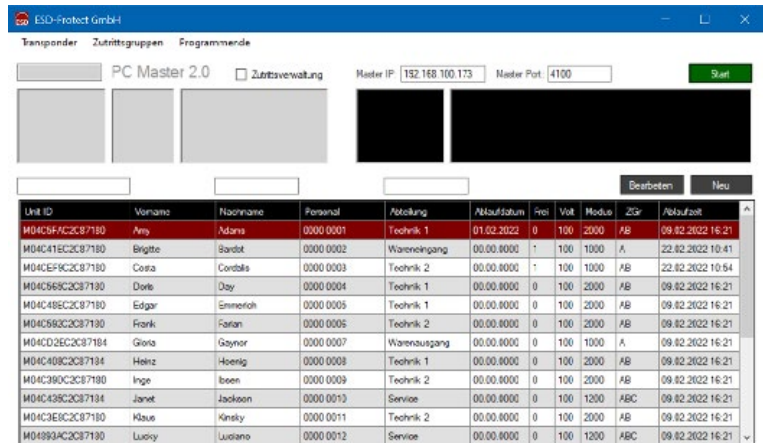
ESD-Protect GmbH

Transponder Zutrittsgruppen Programmende

PC Master 2.0 Zutrittsverwaltung Master IP 192.168.100.173 Master Port 4100 Start

Bearbeiten Neu

| Unit ID | Vorname | Nachname | Personal | Abteilung | Ablaufdatum | Frei | Volt | Modus | ZGr | Ablaufzeit |
|---|---|---|---|---|---|---|---|---|---|---|
| M04C6FAC2C87180 | Amy | Adams | 0000 0001 | Technik 1 | 01.02.2022 | 0 | 100 | 2000 | AB | 09.02.2022 16:21 |
| M04C41EC2C87180 | Brigitte | Bardot | 0000 0002 | Wareneingang | 00.00.0000 | 1 | 100 | 1000 | A | 22.02.2022 10:41 |
| M04CEF9C2C87180 | Costa | Cordalis | 0000 0003 | Technik 2 | 00.00.0000 | 1 | 100 | 1000 | AB | 22.02.2022 10:54 |
| M04C568C2C87180 | Doris | Day | 0000 0004 | Technik 1 | 00.00.0000 | 0 | 100 | 2000 | AB | 09.02.2022 16:21 |
| M04C48EC2C87180 | Edgar | Emmerich | 0000 0005 | Technik 1 | 00.00.0000 | 0 | 100 | 2000 | AB | 09.02.2022 16:21 |
| M04C592C2C87180 | Frank | Farian | 0000 0006 | Technik 2 | 00.00.0000 | 0 | 100 | 2000 | AB | 09.02.2022 16:21 |
| M04CD2EC2C87184 | Gloria | Gaynor | 0000 0007 | Warenausgang | 00.00.0000 | 0 | 100 | 1000 | A | 09.02.2022 16:21 |
| M04C408C2C87184 | Heinz | Hoenig | 0000 0008 | Technik 1 | 00.00.0000 | 0 | 100 | 2000 | AB | 09.02.2022 16:21 |
| M04C39DC2C87180 | Inge | Iboen | 0000 0009 | Technik 2 | 00.00.0000 | 0 | 100 | 2000 | AB | 09.02.2022 16:21 |
| M04C436C2C87184 | Janet | Jackson | 0000 0010 | Service | 00.00.0000 | 0 | 100 | 1200 | ABC | 09.02.2022 16:21 |
| M04C3E8C2C87180 | Klaus | Kinsky | 0000 0011 | Technik 2 | 00.00.0000 | 0 | 100 | 2000 | AB | 09.02.2022 16:21 |
| M04893AC2C87180 | Lucky | Luciano | 0000 0012 | Service | 00.00.0000 | 0 | 100 | 1200 | ABC | 09.02.2022 16:21 |